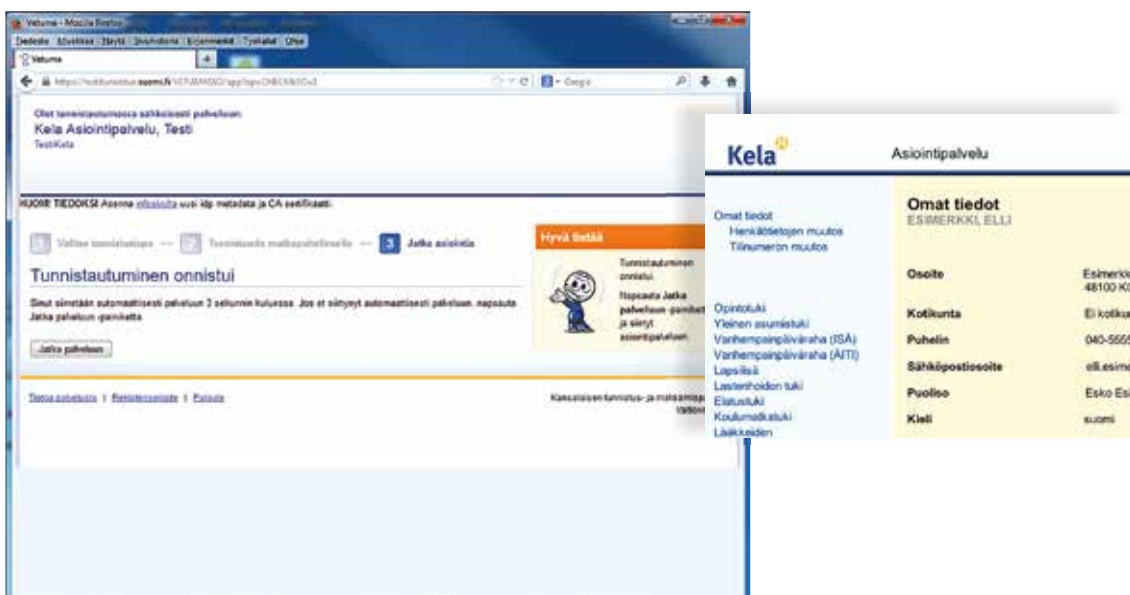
Vetuma - Mozilla Firefox
Tiedosto Muokkaa Näytä Sivuhistoria Kirjanmerkit Työkalut Ohje
Vetuma
https://testitunnistus.suomi.fi/VETUMASSO/app?sp=CHBCXMJGx2
Google

Olet tunnistautumassa sähköisesti palveluun:
Kela Asiointipalvelu, Testi
TestiKela

HUOM! TIEDOKSI Asenna ohjeiden uusi idp metadata ja CA sertifikaatti.

1 Valitse tunnistustapa — 2 Tunnistautu maksupalveluille — 3 Jatka asiointia

Tunnistautuminen onnistui

Sinut siirretään automaattisesti palveluun 3 sekunnin kuluessa. Jos et siirtynyt automaattisesti palveluun, napsauta Jatka palveluun -painiketta.

Jatka palveluun

Hyvä tietää
Tunnistautuminen onnistui.
Napsauta Jatka palveluun -painiketta ja siirryt asiointipalveluun.

Tietoa palvelusta | Rekisteriseloste | Palaute

Kansallisen tunnistus- ja maksamispa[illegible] Väestö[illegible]

Kela
Asiointipalvelu

Omat tiedot
Henkilötietojen muutos
Tilinumeron muutos

Opintotuki
Yleinen asumistuki
Vanhempainpäiväraha (ISÄ)
Vanhempainpäiväraha (ÄITI)
Lapsilisä
Lastenhoidon tuki
Elatustuki
Koulumatkatuki
Lääkkeiden

Omat tiedot
ESIMERKKI, ELLI

| | |
|---|---|
| Osoite | Esimerkk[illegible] 48100 K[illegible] |
| Kotikunta | Ei kotiku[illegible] |
| Puhelin | 040-555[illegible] |
| Sähköpostiosoite | elli.esim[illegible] |
| Puoliso | Esko Esi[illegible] |
| Kieli | suomi |